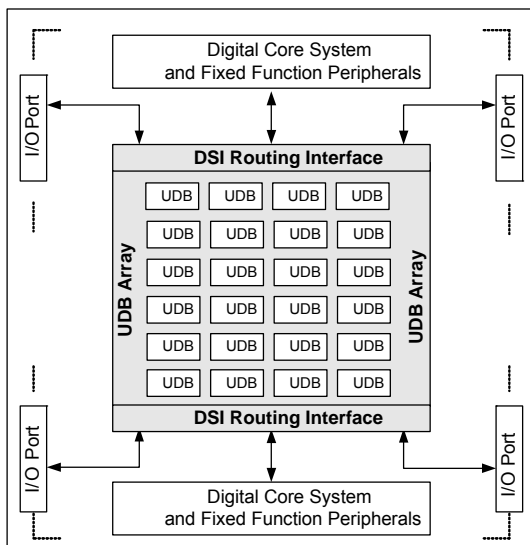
Digital Core System and Fixed Function Peripherals

I/O Port

I/O Port

DSI Routing Interface

UDB Array

UDB Array

| UDB | UDB | UDB | UDB |
|---|---|---|---|
| UDB | UDB | UDB | UDB |
| UDB | UDB | UDB | UDB |
| UDB | UDB | UDB | UDB |
| UDB | UDB | UDB | UDB |
| UDB | UDB | UDB | UDB |

DSI Routing Interface

I/O Port

I/O Port

Digital Core System and Fixed Function Peripherals